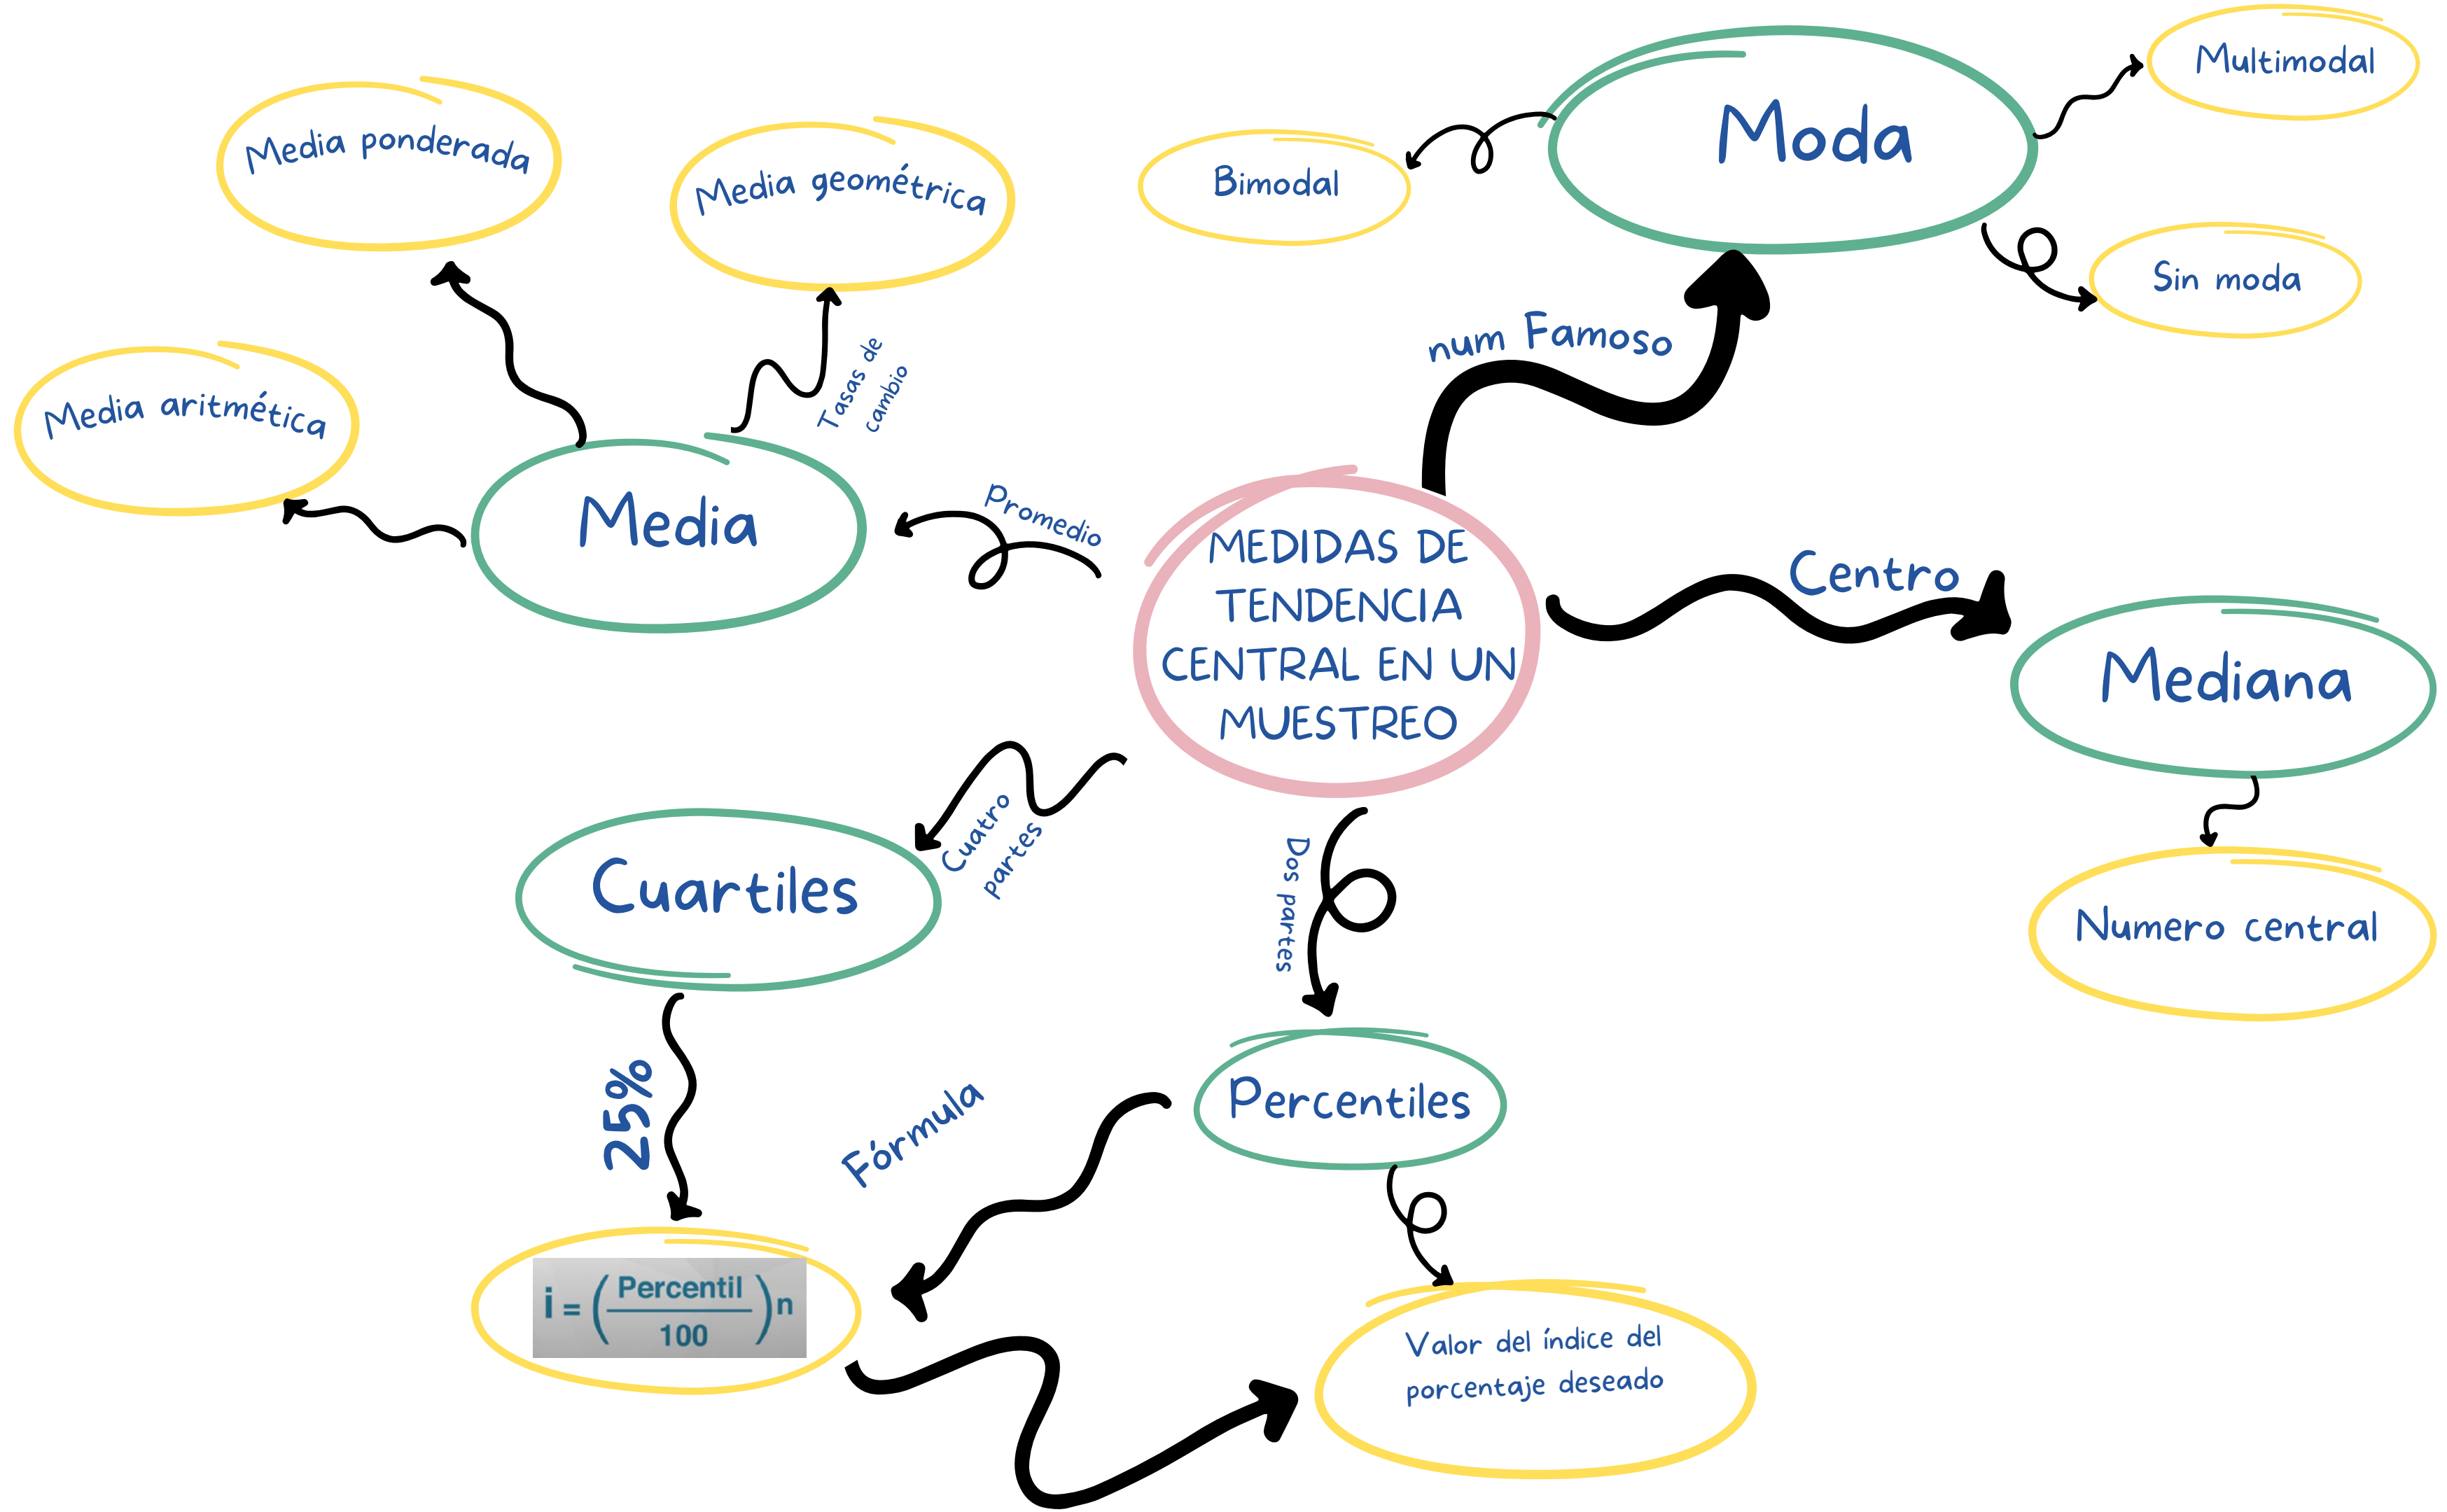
MEDIDAS DE TENDENCIA CENTRAL EN UN MUESTREO

Promedio

Media

Media aritmética

Media ponderada

Tasas de cambio

Media geométrica

num Famoso

Moda

Bimodal

Multimodal

Sin moda

Centro

Mediana

Numero central

Cuatro partes

Cuartiles

25%

$i = \left(\frac{\text{Percentil}}{100}\right)n$

Fórmula

Dos partes

Percentiles

Valor del índice del porcentaje deseado